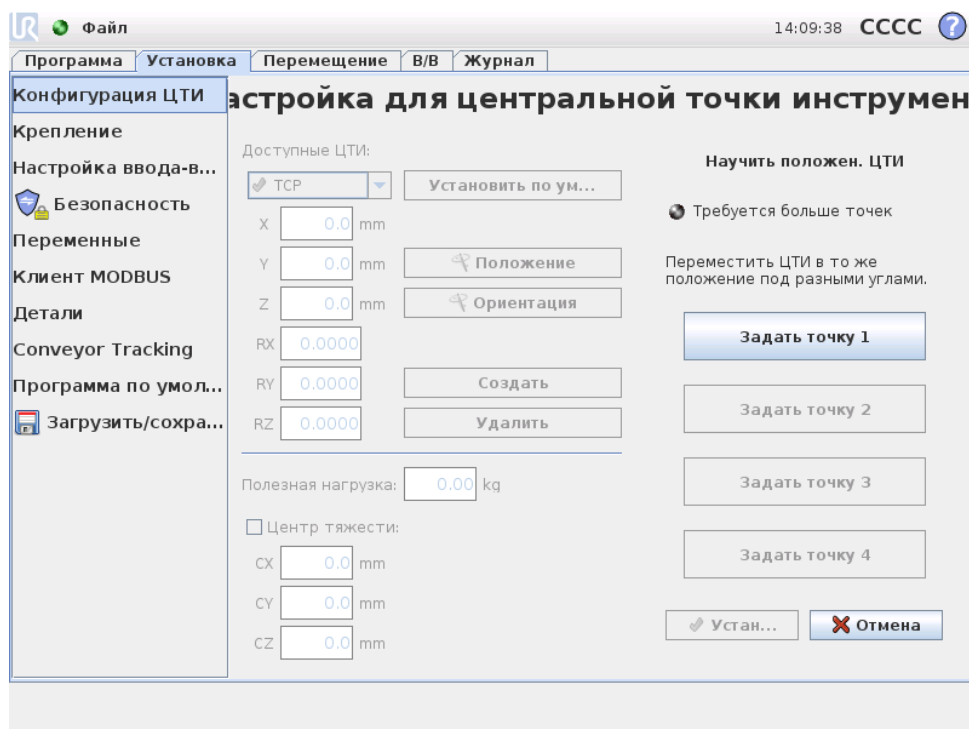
Файл
14:09:38 CCCC ?

Программа | Установка | Перемещение | В/В | Журнал

Конфигурация ЦТИ
Крепление
Настройка ввода-в...
Безопасность
Переменные
Клиент MODBUS
Детали
Conveyor Tracking
Программа по умол...
Загрузить/сохра...

астройка для центральной точки инструмен

Доступные ЦТИ:
TCP
Установить по ум...
X 0.0 mm
Y 0.0 mm
Положение
Z 0.0 mm
Ориентация
RX 0.0000
RY 0.0000
Создать
RZ 0.0000
Удалить

Полезная нагрузка: 0.00 kg
Центр тяжести:
CX 0.0 mm
CY 0.0 mm
CZ 0.0 mm

Научить положен. ЦТИ
Требуется больше точек
Переместить ЦТИ в то же положение под разными углами.
Задать точку 1
Задать точку 2
Задать точку 3
Задать точку 4
Устан...
Отмена